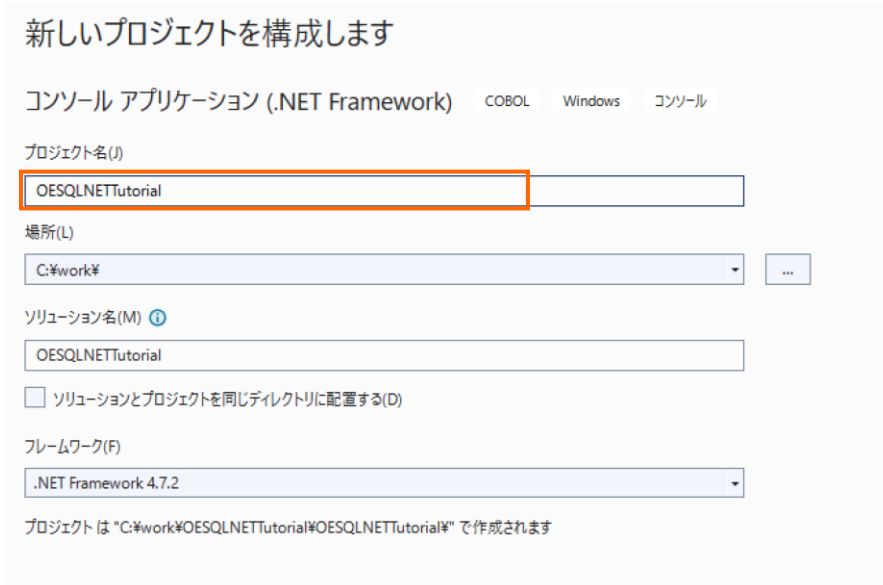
新しいプロジェクトを構成します

コンソール アプリケーション (.NET Framework) COBOL Windows コンソール

プロジェクト名(J)

OESQLNETTutorial

場所(L)

C:¥work¥

...

ソリューション名(M)

OESQLNETTutorial

ソリューションとプロジェクトを同じディレクトリに配置する(D)

フレームワーク(F)

.NET Framework 4.7.2

プロジェクト は "C:¥work¥OESQLNETTutorial¥OESQLNETTutorial¥" で作成されます